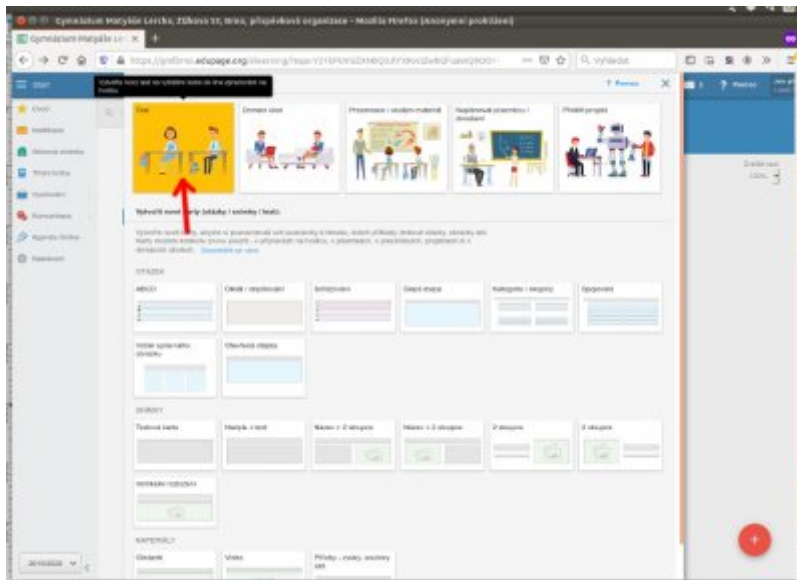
Gymnázium Matyáše Lercha, Žižkova 55, Brno, příspěvková organizace - Mozilla Firefox (Anonymní prohlížení)

Gymnázium Matyáše Le

https://gmlbrno.edupage.org/elearning/

Vyhledat

Start

Test

Domácí úkol

Prezentace / studijní materiál

Naplánovat písemku / zkoušení

Předělit projekt

Vytvořit nové karty (otázky / cvičení / texty)

OTÁZKY

ABCD

Otázka

Seřazování

Volná otázka

Kategorie / skupiny

Spojování

ODPOVĚDI

Textová karta

MATERIÁLY

Obrázek

Video

Přílohy - zvuky, soubory atd.

+